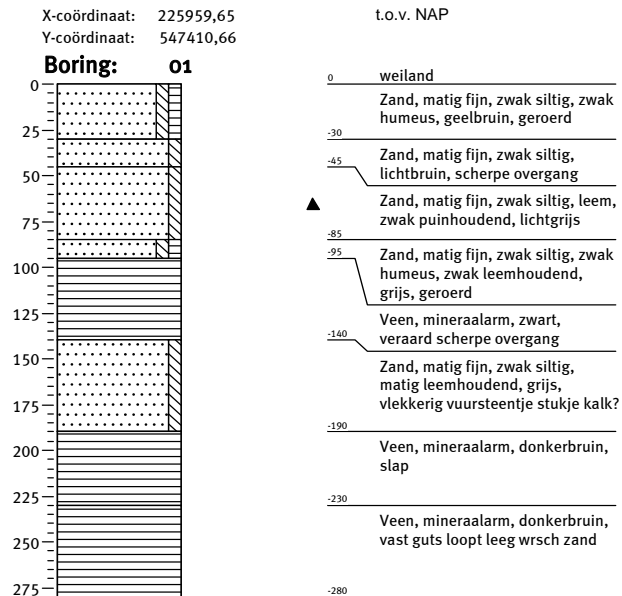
X-coördinaat: 225959,65
Y-coördinaat: 547410,66

t.o.v. NAP

Boring: 01

0
25
50
75
100
125
150
175
200
225
250
275

0 weiland

Zand, matig fijn, zwak siltig, zwak humeus, geelbruin, geroerd

-30

-45 Zand, matig fijn, zwak siltig, lichtbruin, scherpe overgang

Zand, matig fijn, zwak siltig, leem, zwak puinhoudend, lichtgrijs

-85

-95 Zand, matig fijn, zwak siltig, zwak humeus, zwak leemhoudend, grijs, geroerd

Veen, mineraalarm, zwart, veraard scherpe overgang

-140

Zand, matig fijn, zwak siltig, matig leemhoudend, grijs, vlekkerig vuursteentje stukje kalk?

-190

Veen, mineraalarm, donkerbruin, slap

-230

Veen, mineraalarm, donkerbruin, vast guts loopt leeg wrsch zand

-280